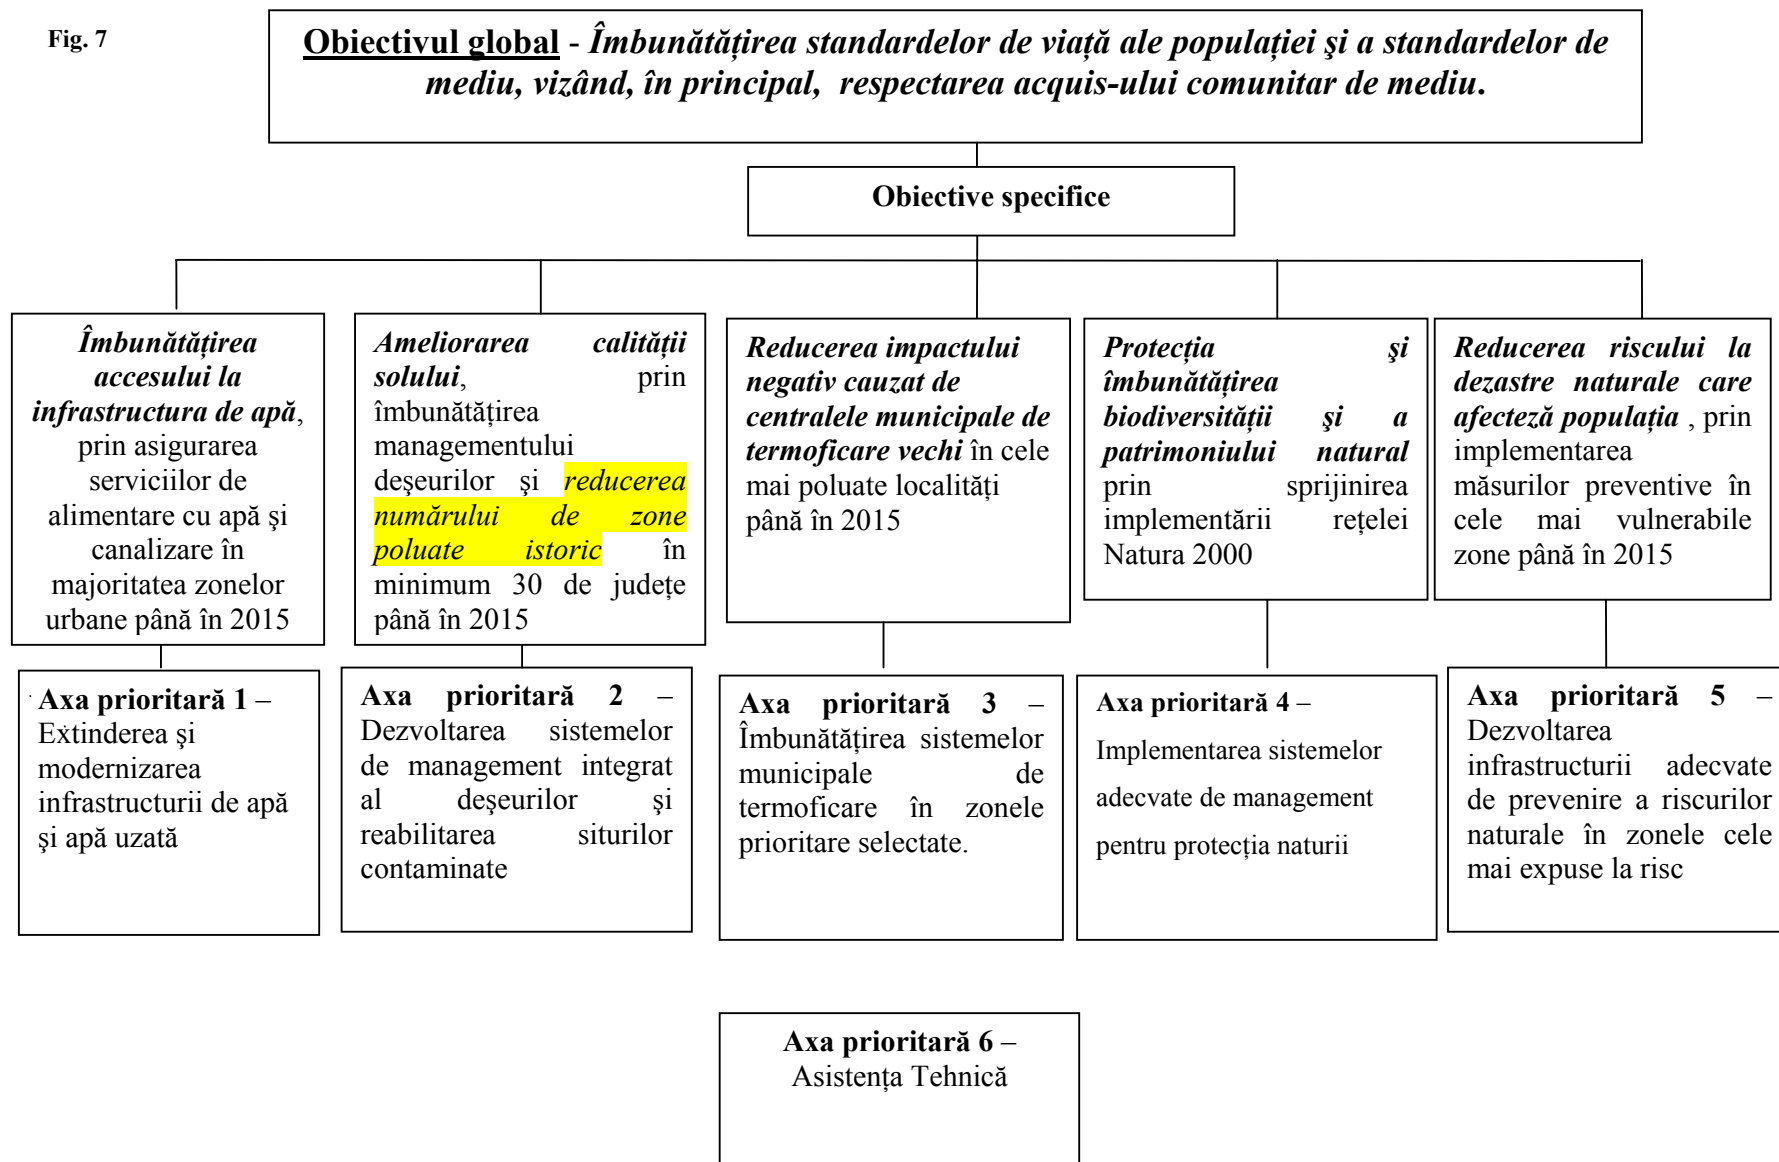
Fig. 7

Obiectivul global - Îmbunătăţirea standardelor de viaţă ale populaţiei şi a standardelor de mediu, vizând, în principal, respectarea acquis-ului comunitar de mediu.

Obiective specifice

Îmbunătăţirea accesului la infrastructura de apă, prin asigurarea serviciilor de alimentare cu apă şi canalizare în majoritatea zonelor urbane până în 2015

Ameliorarea calităţii solului, prin îmbunătăţirea managementului deşeurilor şi reducerea numărului de zone poluate istoric în minimum 30 de judeţe până în 2015

Reducerea impactului negativ cauzat de centralele municipale de termoficare vechi în cele mai poluate localităţi până în 2015

Protecţia şi îmbunătăţirea biodiversităţii şi a patrimoniului natural prin sprijinirea implementării reţelei Natura 2000

Reducerea riscului la dezastre naturale care afecteză populaţia , prin implementarea măsurilor preventive în cele mai vulnerabile zone până în 2015

Axa prioritară 1 – Extinderea şi modernizarea infrastructurii de apă şi apă uzată

Axa prioritară 2 – Dezvoltarea sistemelor de management integrat al deşeurilor şi reabilitarea siturilor contaminate

Axa prioritară 3 – Îmbunătăţirea sistemelor municipale de termoficare în zonele prioritare selectate.

Axa prioritară 4 – Implementarea sistemelor adecvate de management pentru protecţia naturii

Axa prioritară 5 – Dezvoltarea infrastructurii adecvate de prevenire a riscurilor naturale în zonele cele mai expuse la risc

Axa prioritară 6 – Asistenţa Tehnică